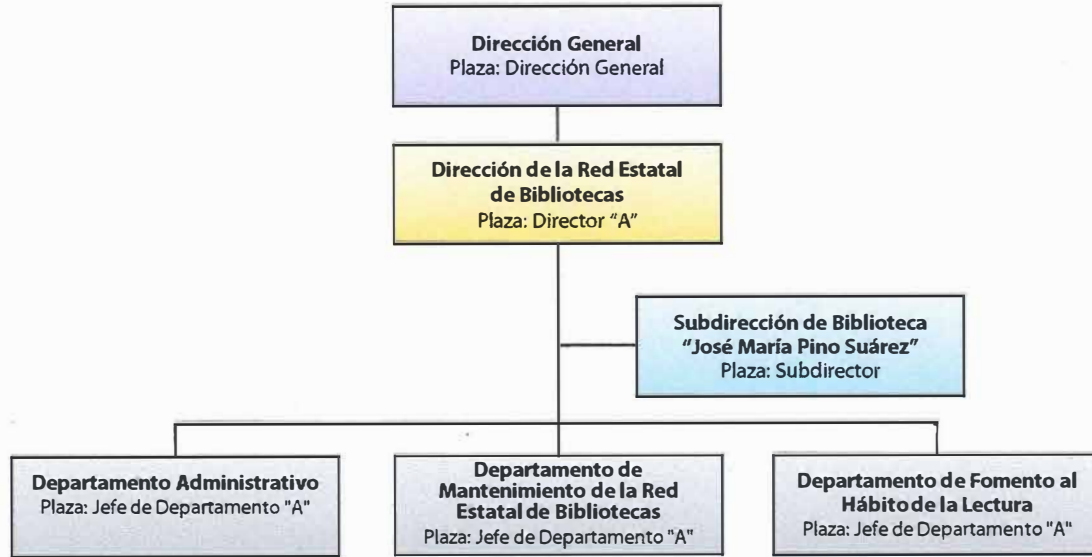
Dirección General
Plaza: Dirección General

Dirección de la Red Estatal de Bibliotecas
Plaza: Director "A"

Subdirección de Biblioteca "José María Pino Suárez"
Plaza: Subdirector

Departamento Administrativo
Plaza: Jefe de Departamento "A"

Departamento de Mantenimiento de la Red Estatal de Bibliotecas
Plaza: Jefe de Departamento "A"

Departamento de Fomento al Hábito de la Lectura
Plaza: Jefe de Departamento "A"